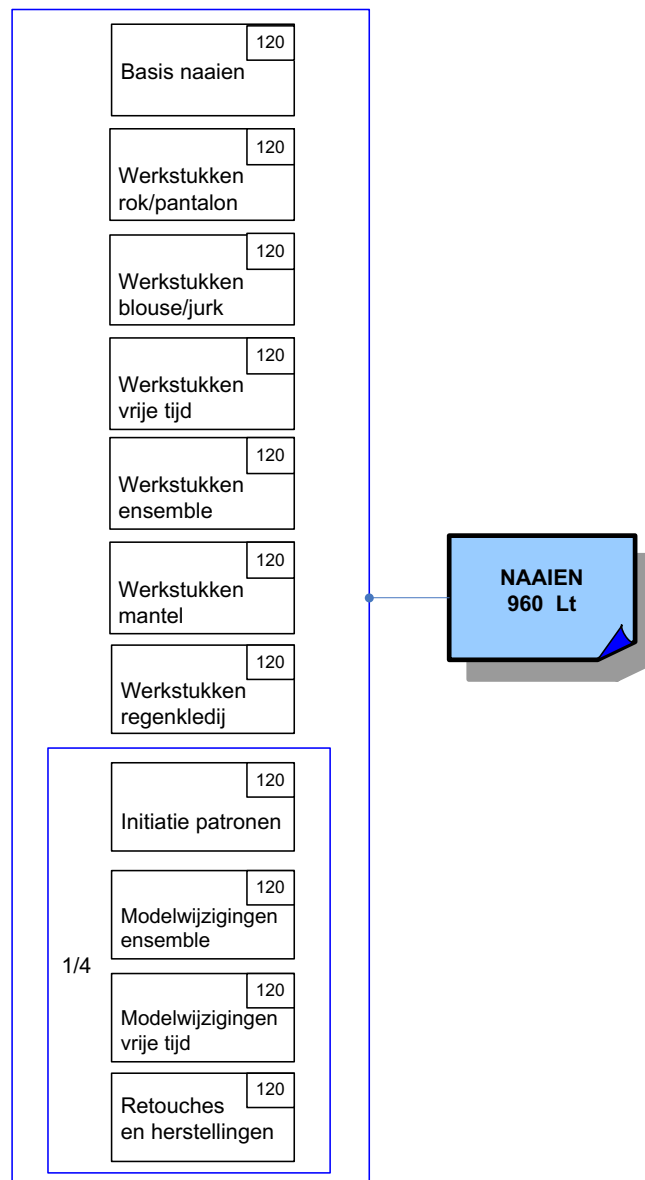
120
Basis naaien

120
Werkstukken rok/pantalon

120
Werkstukken blouse/jurk

120
Werkstukken vrije tijd

120
Werkstukken ensemble

120
Werkstukken mantel

120
Werkstukken regenkledij

NAAIEN
960 Lt

1/4

120
Initiatie patronen

120
Modelwijzigingen ensemble

120
Modelwijzigingen vrije tijd

120
Retouches en herstellingen